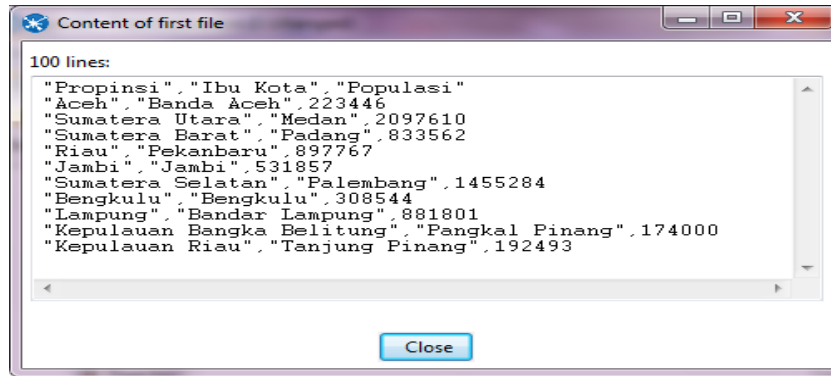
Content of first file

100 lines:

"Propinsi","Ibu Kota","Populasi"
"Aceh","Banda Aceh",223446
"Sumatera Utara","Medan",2097610
"Sumatera Barat","Padang",833562
"Riau","Pekanbaru",897767
"Jambi","Jambi",531857
"Sumatera Selatan","Palembang",1455284
"Bengkulu","Bengkulu",308544
"Lampung","Bandar Lampung",881801
"Kepulauan Bangka Belitung","Pangkal Pinang",174000
"Kepulauan Riau","Tanjung Pinang",192493

Close